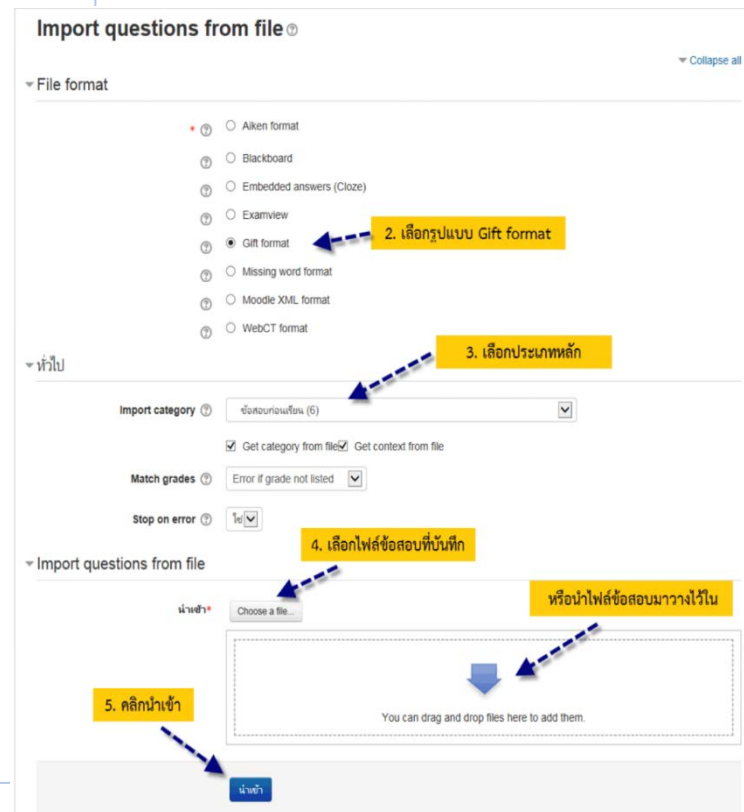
Import questions from file

Collapse all

File format

Aiken format

Blackboard

Embedded answers (Cloze)

Examview

Gift format

2. เลือกรูปแบบ Gift format

Missing word format

Moodle XML format

WebCT format

ทั่วไป

3. เลือกประเภทหลัก

Import category

ข้อสอบก่อนเรียน (6)

Get category from file Get context from file

Match grades

Error if grade not listed

Stop on error

ใช่

4. เลือกไฟล์ข้อสอบที่บันทึก

Import questions from file

นำเข้า*

Choose a file...

หรือนำไฟล์ข้อสอบมาวางไว้ใน

You can drag and drop files here to add them.

5. คลิกนำเข้า

นำเข้า